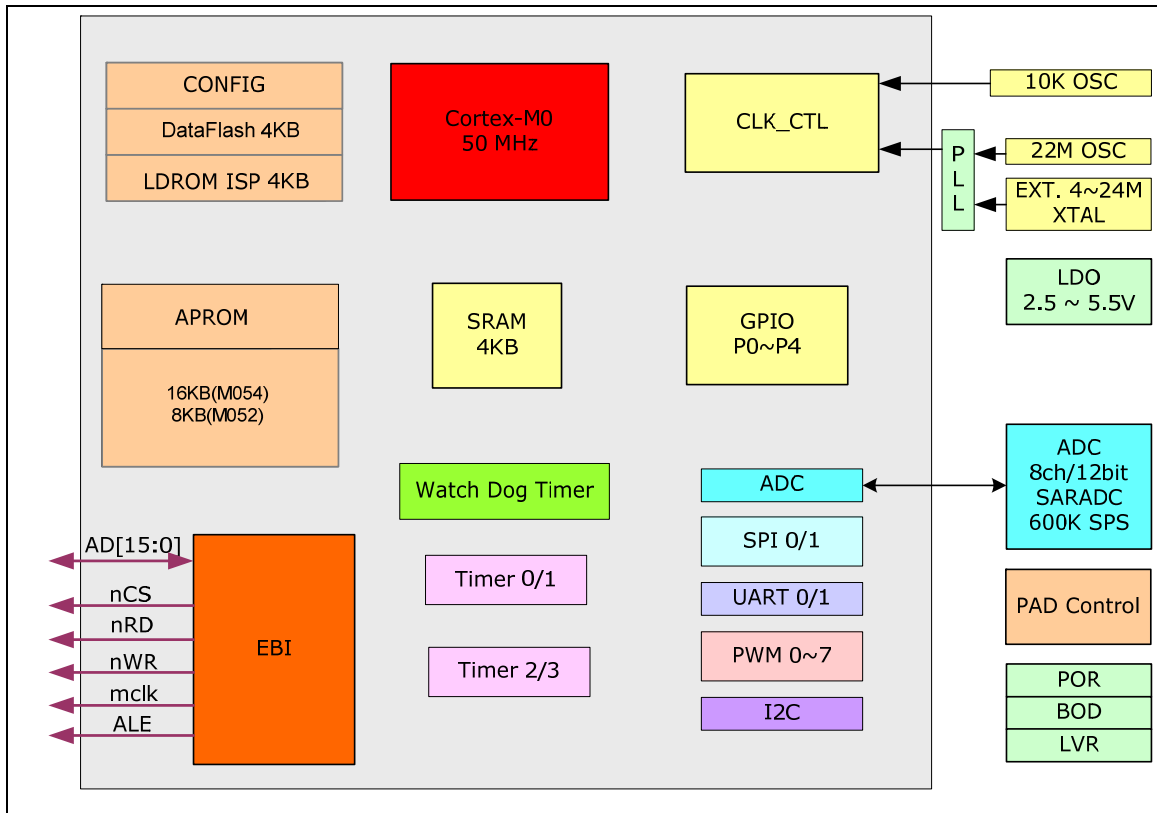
CONFIG
DataFlash 4KB
LDROM ISP 4KB

Cortex-M0
50 MHz

CLK_CTL

10K OSC

P
L
L

22M OSC

EXT. 4~24M
XTAL

LDO
2.5 ~ 5.5V

APROM
16KB(M054)
8KB(M052)

SRAM
4KB

GPIO
P0~P4

Watch Dog Timer

ADC

ADC
8ch/12bit
SARADC
600K SPS

AD[15:0]
nCS
nRD
nWR
mclk
ALE

EBI

Timer 0/1

Timer 2/3

SPI 0/1

UART 0/1

PWM 0~7

I2C

PAD Control

POR
BOD
LVR